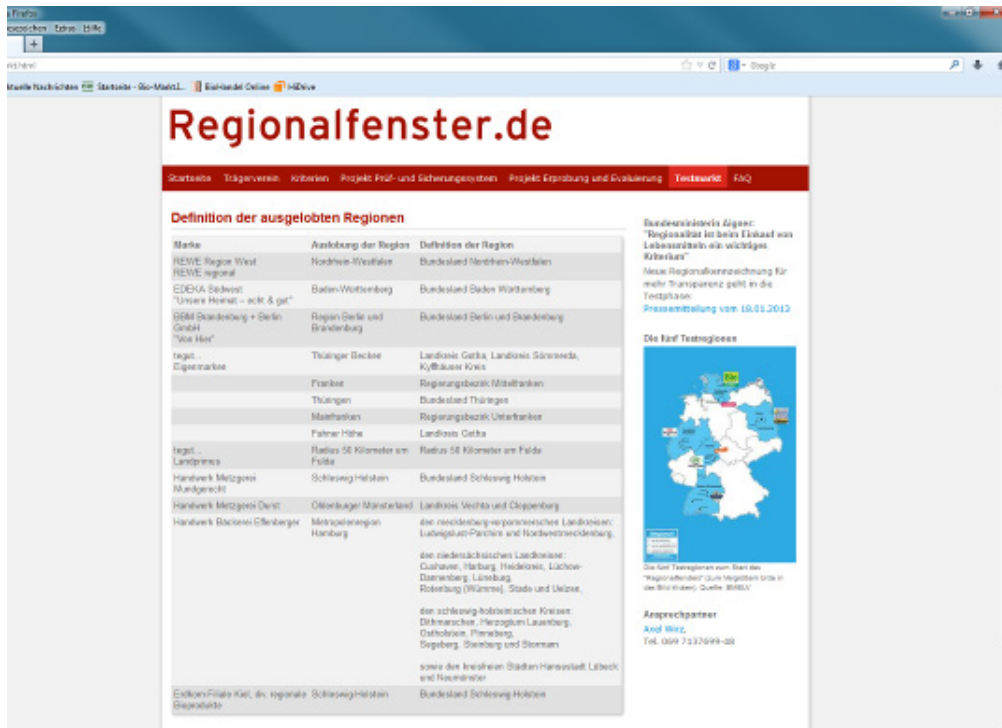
Firefox
Lesezeichen Extras Hilfe

Aktuelle Nachrichten Startseite - Bio-Markt.i... Bio-Handel Online HiDrive

Regionalfenster.de

Startseite Trägerverein Kriterien Projekt Prüf- und Sicherungssystem Projekt Erprobung und Evaluierung Testmarkt FAQ

Definition der ausgelobten Regionen

| Marke | Auslobung der Region | Definition der Region |
|---|---|---|
| REWE Region West REWE regional | Nordrhein-Westfalen | Bundesland Nordrhein-Westfalen |
| EDEKA Südwest "Unsere Heimat – echt & gut" | Baden-Württemberg | Bundesland Baden Württemberg |
| BBM Brandenburg + Berlin GmbH "Von Hier" | Region Berlin und Brandenburg | Bundesland Berlin und Brandenburg |
| tegut... Eigenmarken | Thüringer Becken | Landkreis Gotha, Landkreis Sömmerda, Kyffhäuser Kreis |
| | Franken | Regierungsbezirk Mittelfranken |
| | Thüringen | Bundesland Thüringen |
| | Mainfranken | Regierungsbezirk Unterfranken |
| | Fahner Höhe | Landkreis Gotha |
| tegut... Landprimus | Radius 50 Kilometer um Fulda | Radius 50 Kilometer um Fulda |
| Handwerk Metzgerei Mundgerecht | Schleswig Holstein | Bundesland Schleswig Holstein |
| Handwerk Metzgerei Dierst | Oldenburger Münsterland | Landkreis Vechta und Cloppenburg |
| Handwerk Bäckerei Effenberger | Metropolenregion Hamburg | den mecklenburg-vorpommerschen Landkreisen: Ludwigslust-Parchim und Nordwestmecklenburg, den niedersächsischen Landkreisen: Cuxhaven, Harburg, Heidekreis, Lüchow-Dannenberg, Lüneburg, Rotenburg (Wümme), Stade und Uelzen, den schleswig-holsteinischen Kreisen: Dithmarschen, Herzogtum Lauenburg, Ostholstein, Pinneberg, Segeberg, Steinburg und Stormarn sowie den kreisfreien Städten Hansestadt Lübeck und Neumünster |
| Edikom-Filiale Kiel, div. regionale Bioprodukte | Schleswig-Holstein | Bundesland Schleswig-Holstein |

Bundesministerin Aigner: "Regionalität ist beim Einkauf von Lebensmitteln ein wichtiges Kriterium"
Neue Regionalkennzeichnung für mehr Transparenz geht in die Testphase:
Pressemitteilung vom 18.01.2013

Die fünf Testregionen

Die fünf Testregionen zum Start des "Regionalfensters" (zum Vergrößern bitte in das Bild klicken). Quelle: BMELV

Ansprechpartner
Axel Wirz,
Tel. 069 7137699-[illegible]